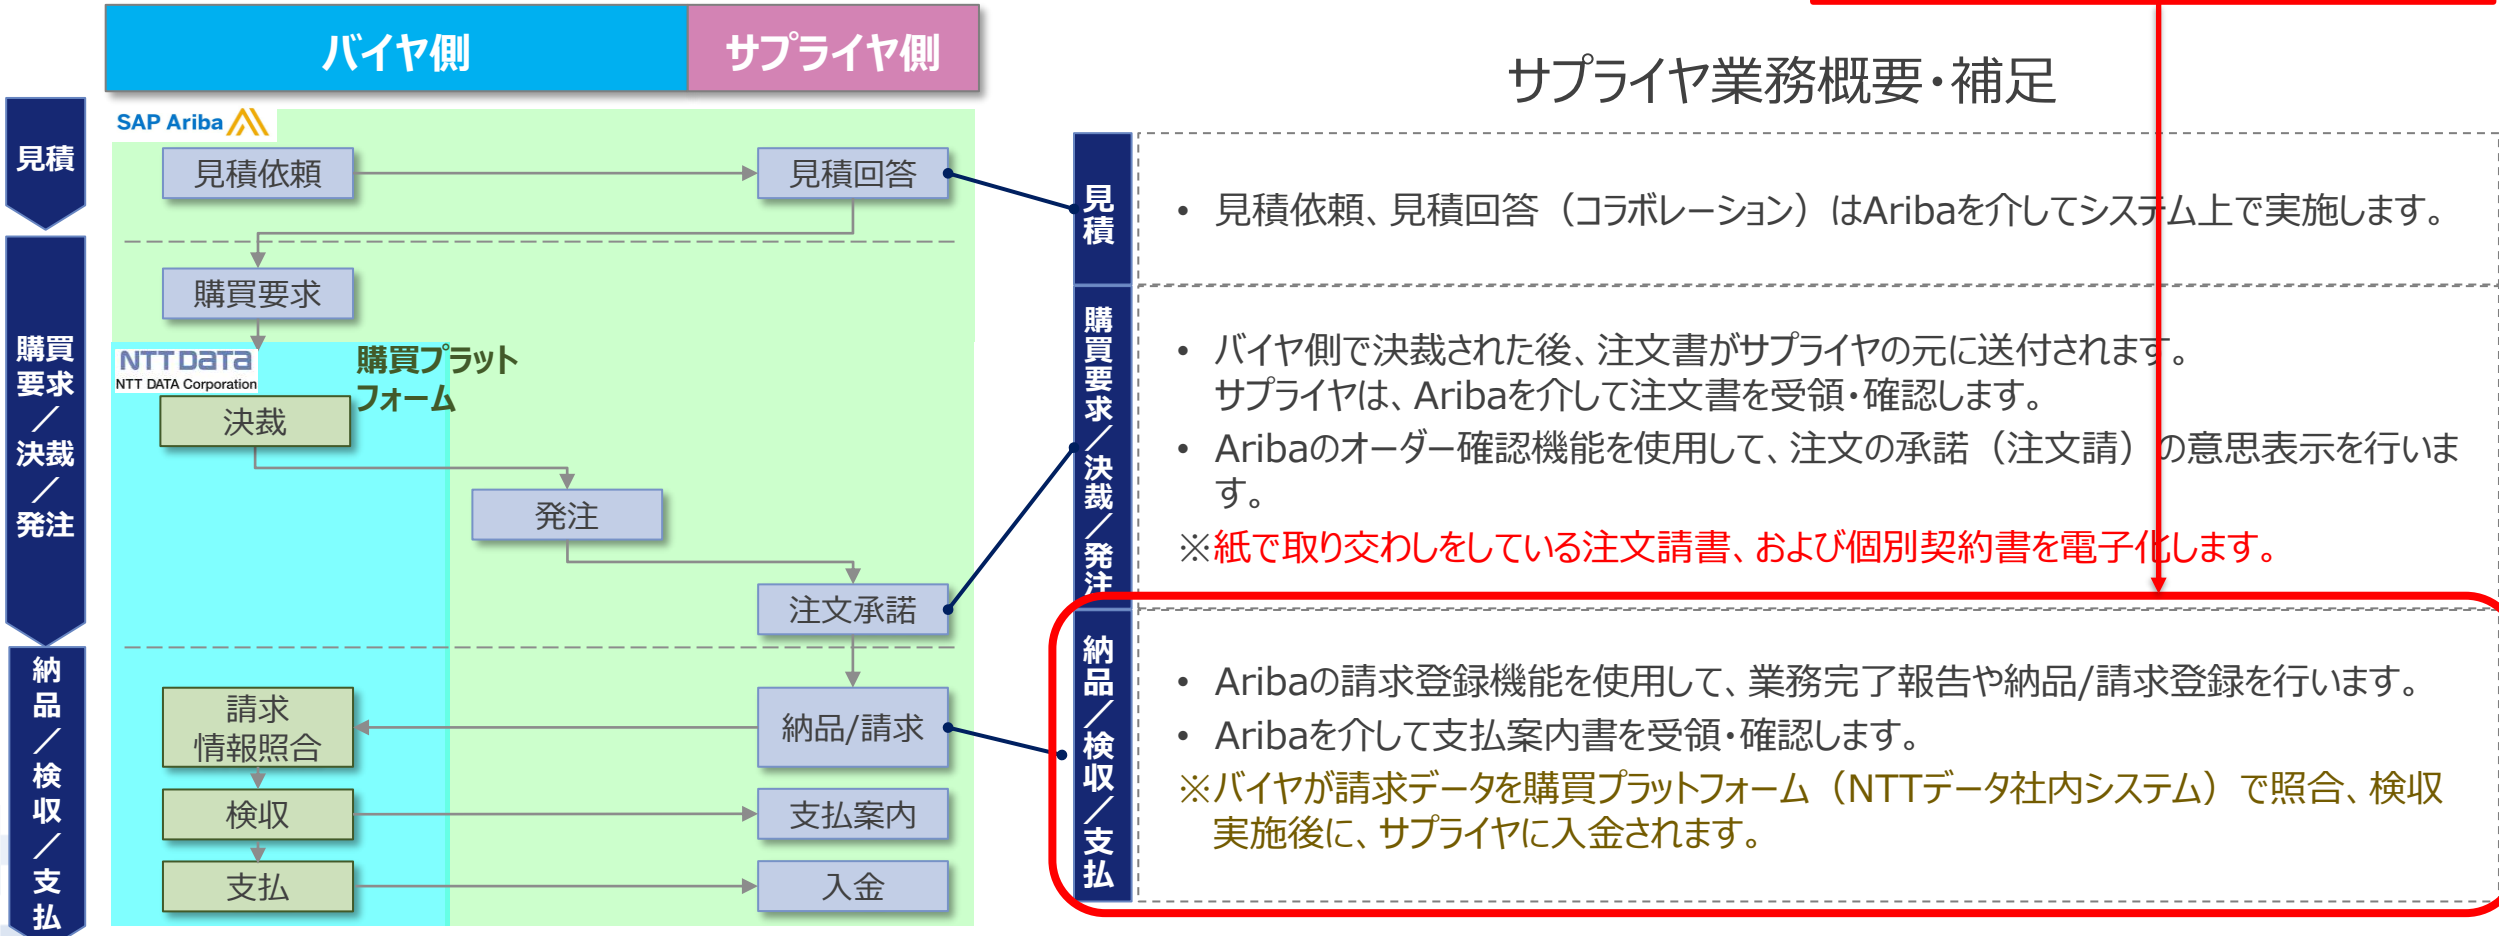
バイヤ側

サプライヤ側

SAP Ariba

見積

見積依頼

見積回答

購買要求

購買要求／決裁／発注

NTT DATA
NTT DATA Corporation

購買プラットフォーム

決裁

発注

注文承諾

納品／検収／支払

請求情報照合

納品/請求

検収

支払案内

支払

入金

サプライヤ業務概要・補足

見積

• 見積依頼、見積回答（コラボレーション）はAribaを介してシステム上で実施します。

購買要求／決裁／発注

• バイヤ側で決裁された後、注文書がサプライヤの元に送付されます。サプライヤは、Aribaを介して注文書を受領・確認します。
• Aribaのオーダー確認機能を使用して、注文の承諾（注文請）の意思表示を行います。
※紙で取り交わしをしている注文請書、および個別契約書を電子化します。

納品／検収／支払

• Aribaの請求登録機能を使用して、業務完了報告や納品/請求登録を行います。
• Aribaを介して支払案内書を受領・確認します。
※バイヤが請求データを購買プラットフォーム（NTTデータ社内システム）で照合、検収実施後に、サプライヤに入金されます。